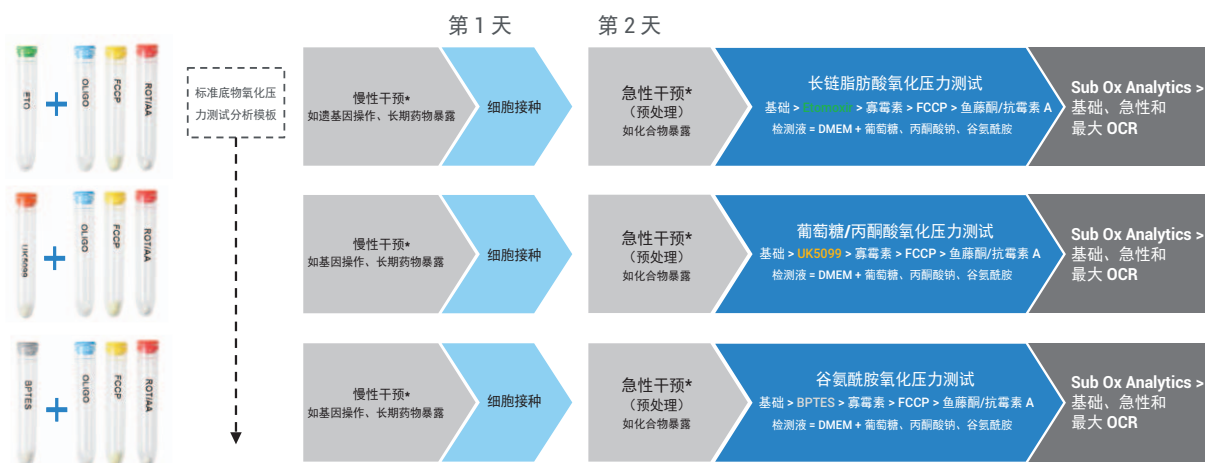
ETO + OLIGO FCCP ROT/AA

UK5099 + OLIGO FCCP ROT/AA

BPTES + OLIGO FCCP ROT/AA

标准底物氧化压力测试分析模板

第 1 天

第 2 天

慢性干预*
如遗基因操作、长期药物暴露

细胞接种

急性干预*
（预处理）
如化合物暴露

长链脂肪酸氧化压力测试
基础 > Etomoxir > 寡霉素 > FCCP > 鱼藤酮/抗霉素 A
检测液 = DMEM + 葡萄糖、丙酮酸钠、谷氨酰胺

Sub Ox Analytics >
基础、急性和
最大 OCR

慢性干预*
如基因操作、长期药物暴露

细胞接种

急性干预*
（预处理）
如化合物暴露

葡萄糖/丙酮酸氧化压力测试
基础 > UK5099 > 寡霉素 > FCCP > 鱼藤酮/抗霉素 A
检测液 = DMEM + 葡萄糖、丙酮酸钠、谷氨酰胺

Sub Ox Analytics >
基础、急性和
最大 OCR

慢性干预*
如基因操作、长期药物暴露

细胞接种

急性干预*
（预处理）
如化合物暴露

谷氨酰胺氧化压力测试
基础 > BPTES > 寡霉素 > FCCP > 鱼藤酮/抗霉素 A
检测液 = DMEM + 葡萄糖、丙酮酸钠、谷氨酰胺

Sub Ox Analytics >
基础、急性和
最大 OCR